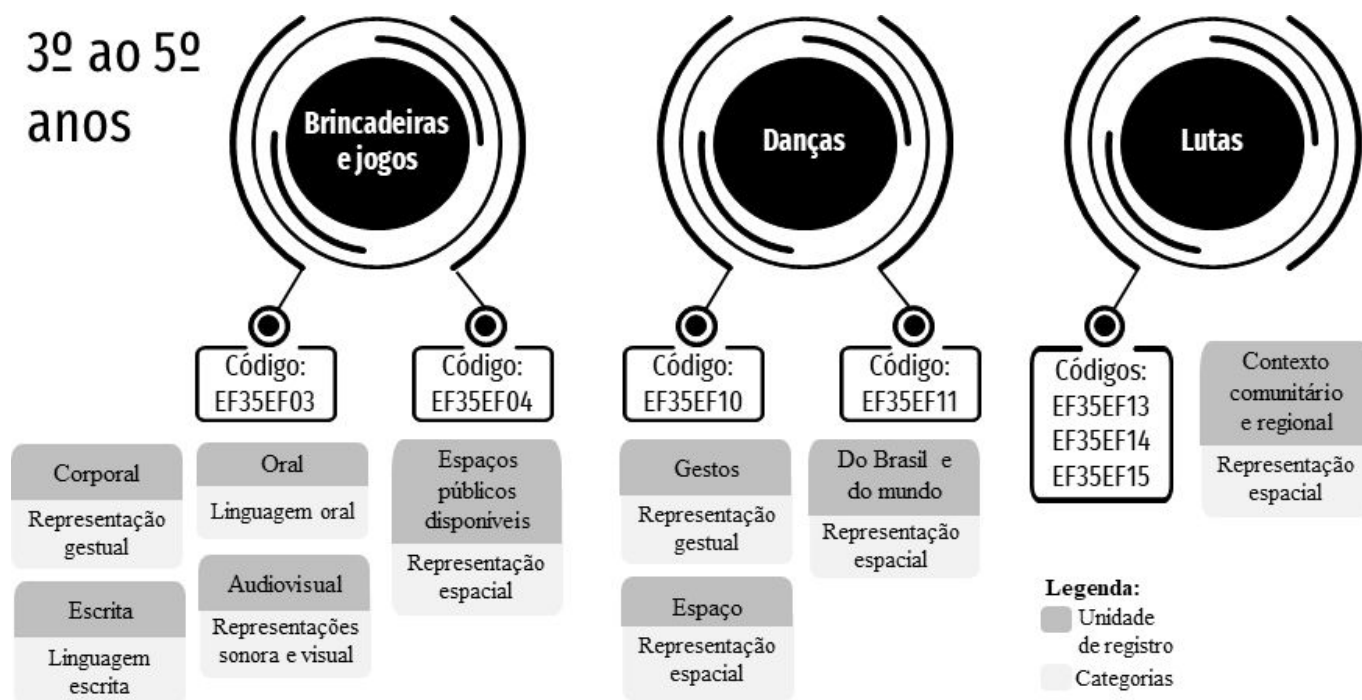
3º ao 5º anos

Brincadeiras e jogos

Danças

Lutas

Código: EF35EF03

Código: EF35EF04

Código: EF35EF10

Código: EF35EF11

Códigos: EF35EF13 EF35EF14 EF35EF15

Contexto comunitário e regional

Representação espacial

Corporal

Representação gestual

Escrita

Linguagem escrita

Oral

Linguagem oral

Audiovisual

Representações sonora e visual

Espaços públicos disponíveis

Representação espacial

Gestos

Representação gestual

Espaço

Representação espacial

Do Brasil e do mundo

Representação espacial

Legenda:
Unidade de registro
Categorias